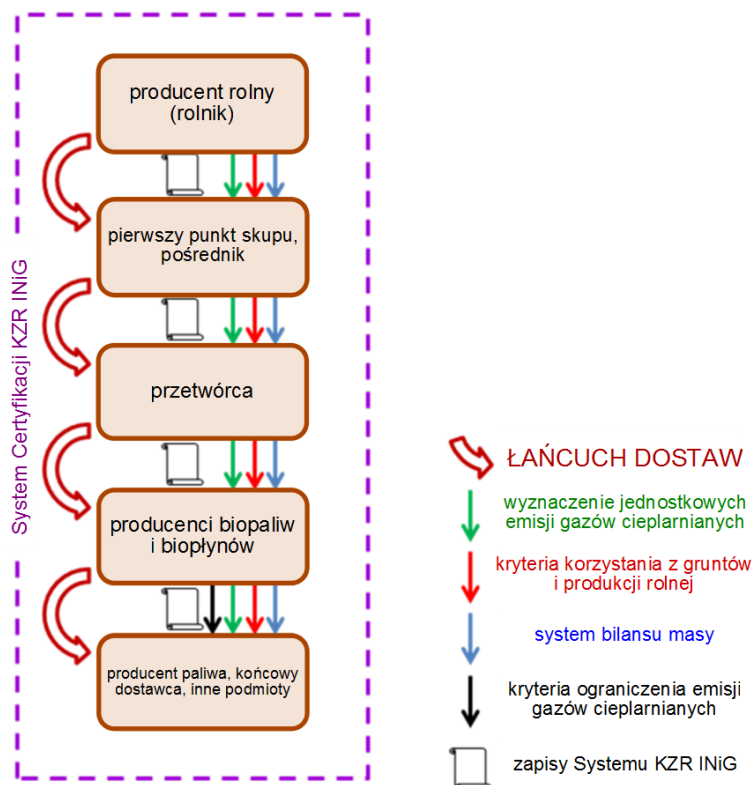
System Certyfikacji KZR INiG

producent rolny (rolnik)

pierwszy punkt skupu, pośrednik

przetwórca

producenci biopaliw i biopłynów

producent paliwa, końcowy dostawca, inne podmioty

ŁAŃCUCH DOSTAW

wyznaczenie jednostkowych emisji gazów cieplarnianych

kryteria korzystania z gruntów i produkcji rolnej

system bilansu masy

kryteria ograniczenia emisji gazów cieplarnianych

zapisy Systemu KZR INiG